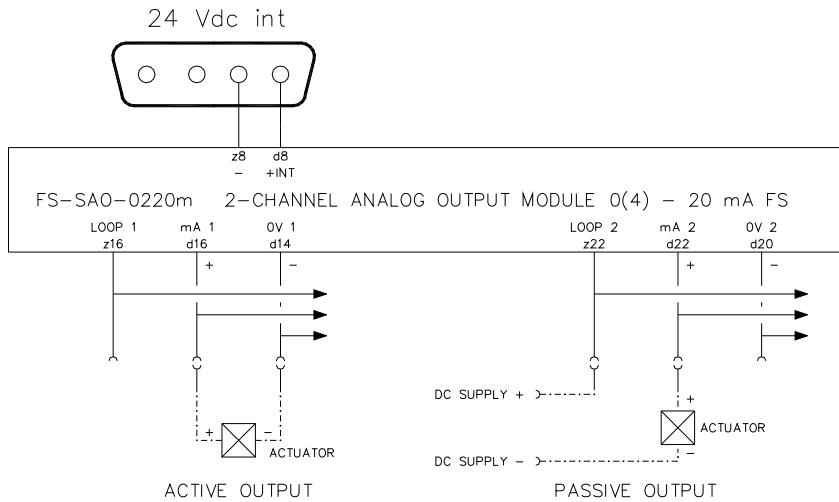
24 Vdc int

z8
–

d8
+INT

FS-SAO-0220m 2-CHANNEL ANALOG OUTPUT MODULE 0(4) – 20 mA FS

LOOP 1
z16

mA 1
d16

0V 1
d14

LOOP 2
z22

mA 2
d22

0V 2
d20

+

–

+

–

+

–

ACTUATOR

DC SUPPLY +

+

ACTUATOR

DC SUPPLY –

–

ACTIVE OUTPUT

PASSIVE OUTPUT